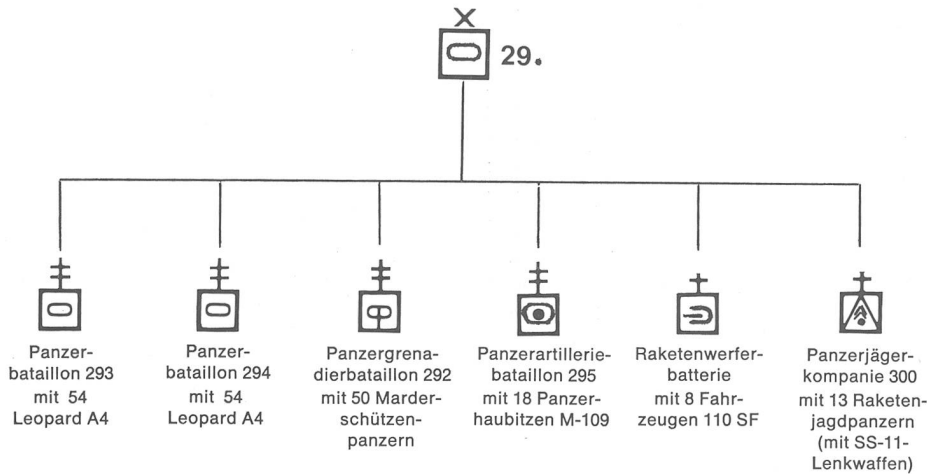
29.

Panzerbataillon 293 mit 54 Leopard A4

Panzerbataillon 294 mit 54 Leopard A4

Panzergrenadierbataillon 292 mit 50 Marderschützenpanzern

Panzerartilleriebataillon 295 mit 18 Panzerhaubitzen M-109

Raketenwerferbatterie mit 8 Fahrzeugen 110 SF

Panzerjägerkompanie 300 mit 13 Raketenjagdpanzern (mit SS-11-Lenkwaffen)